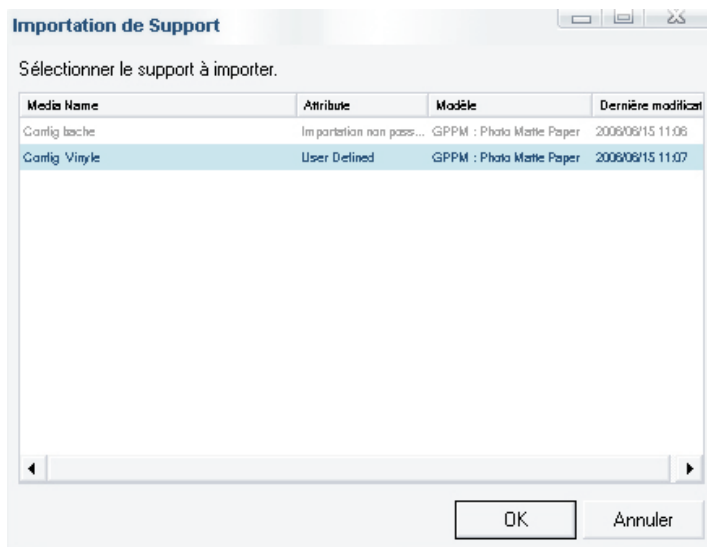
Importation de Support

Sélectionner le support à importer.

| Media Name | Attribute | Modèle | Dernière modificat |
|---|---|---|---|
| Config bache | Importation non pass... | GPPM : Photo Matte Paper | 2006/06/15 11:06 |
| Config Vinyle | User Defined | GPPM : Photo Matte Paper | 2006/06/15 11:07 |

OK

Annuler